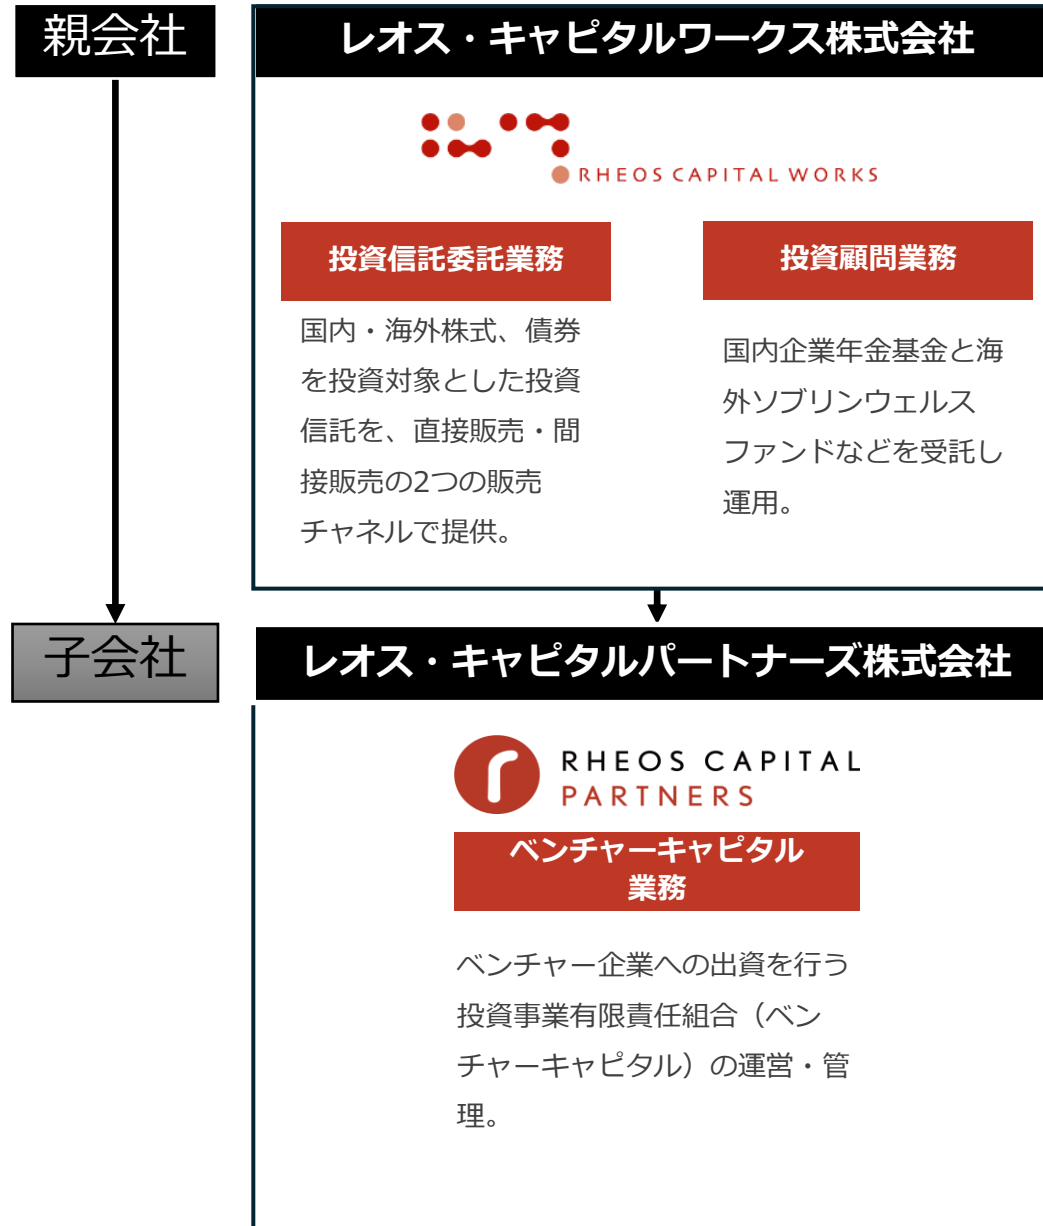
親会社

レオス・キャピタルワークス株式会社

RHEOS CAPITAL WORKS

投資信託委託業務

国内・海外株式、債券を投資対象とした投資信託を、直接販売・間接販売の2つの販売チャネルで提供。

投資顧問業務

国内企業年金基金と海外ソブリンウェルスファンドなどを受託し運用。

子会社

レオス・キャピタルパートナーズ株式会社

RHEOS CAPITAL PARTNERS

ベンチャーキャピタル業務

ベンチャー企業への出資を行う投資事業有限責任組合（ベンチャーキャピタル）の運営・管理。